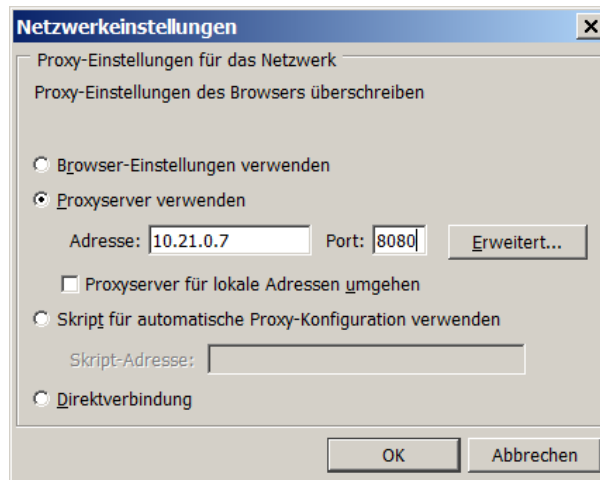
Netzwerkeinstellungen
×

Proxy-Einstellungen für das Netzwerk

Proxy-Einstellungen des Browsers überschreiben

Browser-Einstellungen verwenden

Proxyserver verwenden

Adresse: 10.21.0.7 Port: 8080 Erweitert...

Proxyserver für lokale Adressen umgehen

Skript für automatische Proxy-Konfiguration verwenden

Skript-Adresse:

Direktverbindung

OK Abbrechen